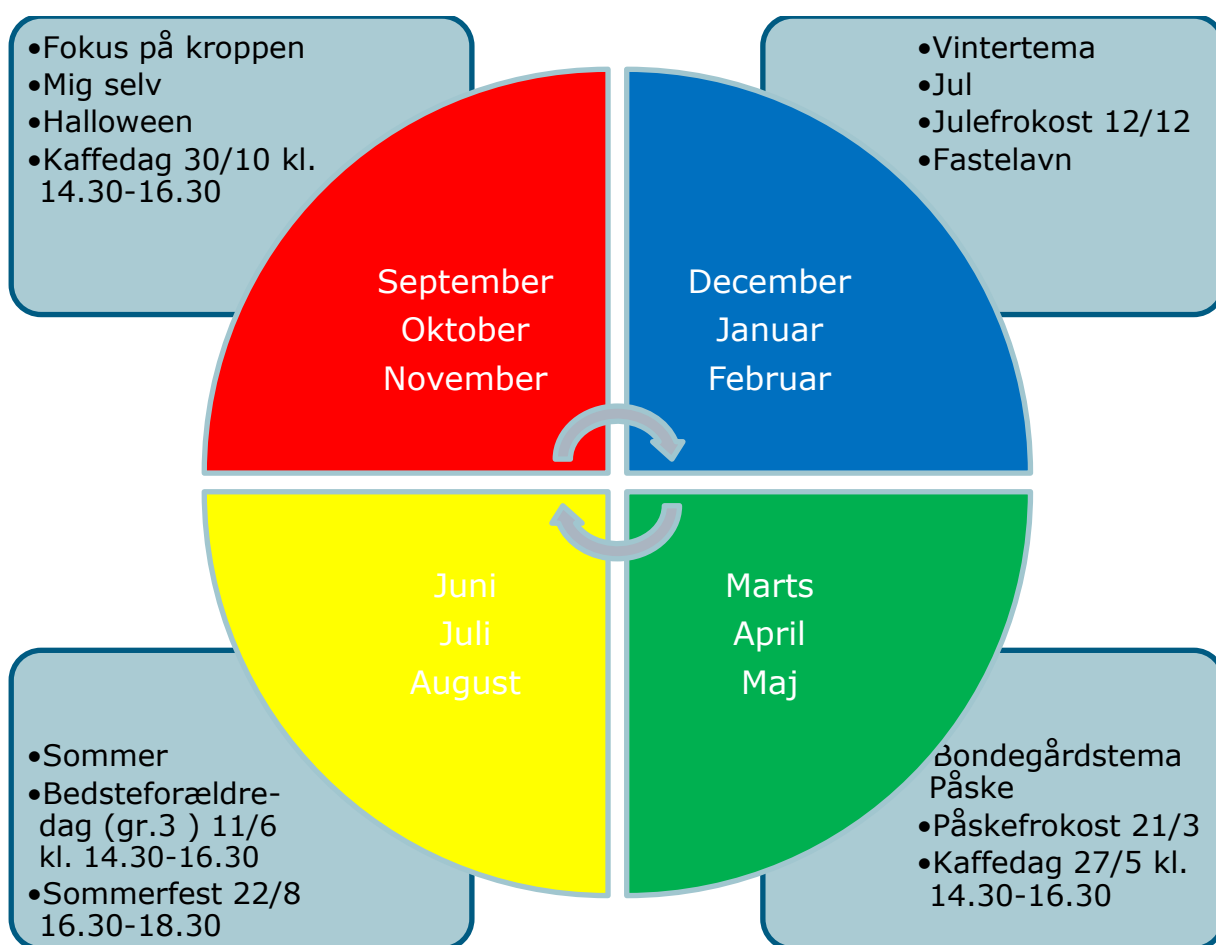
•Fokus på kroppen
•Mig selv
•Halloween
•Kaffedag 30/10 kl. 14.30-16.30

•Vintertema
•Jul
•Julefrokost 12/12
•Fastelavn

September
Oktober
November

December
Januar
Februar

Juni
Juli
August

Marts
April
Maj

•Sommer
•Bedsteforældredag (gr.3 ) 11/6 kl. 14.30-16.30
•Sommerfest 22/8 16.30-18.30

Bondegårdstema
Påske
•Påskefrokost 21/3
•Kaffedag 27/5 kl. 14.30-16.30